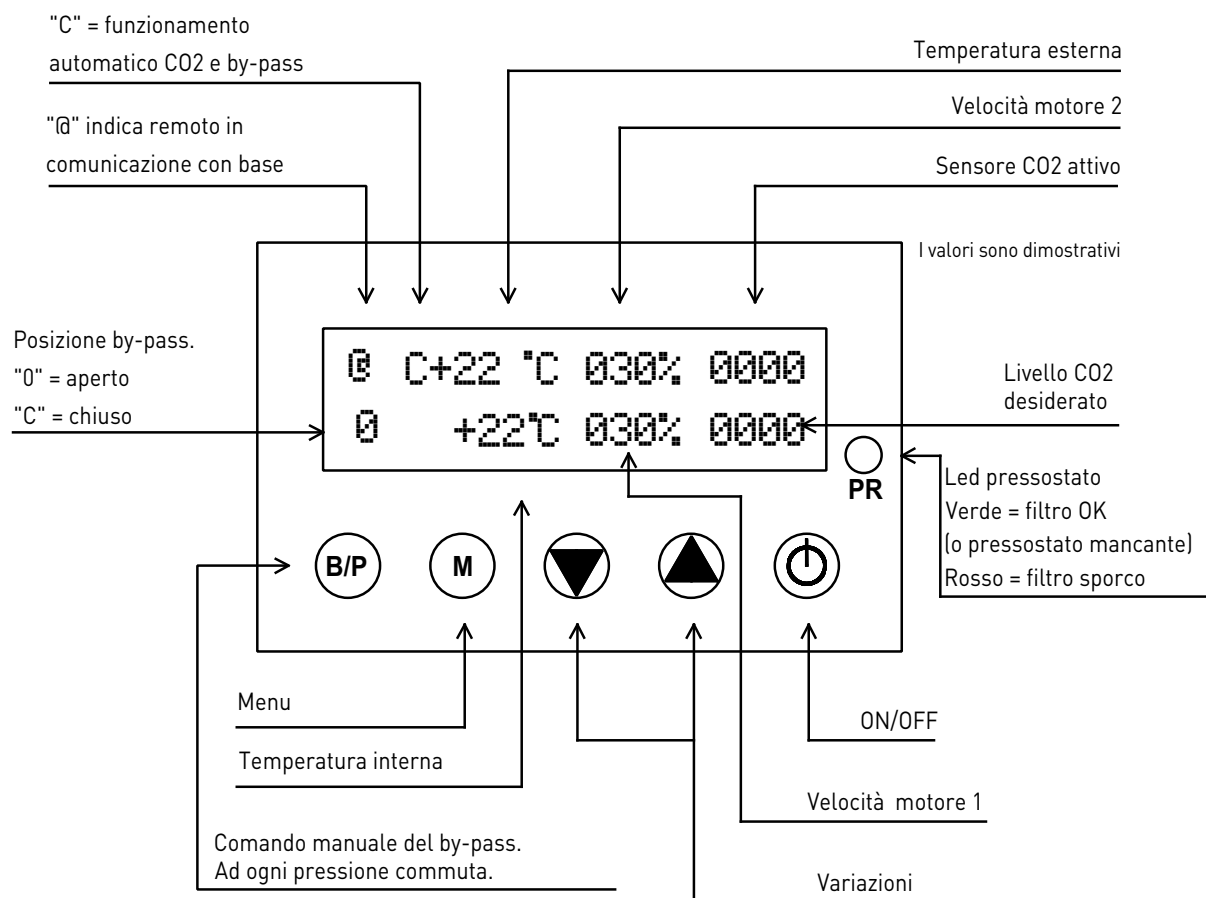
"C" = funzionamento automatico CO2 e by-pass

"@" indica remoto in comunicazione con base

Temperatura esterna

Velocità motore 2

Sensore CO2 attivo

I valori sono dimostrativi

Posizione by-pass.
"0" = aperto
"C" = chiuso

@ C+22 °C 030% 0000
0 +22°C 030% 0000

Livello CO2 desiderato

PR

Led pressostato
Verde = filtro OK
(o pressostato mancante)
Rosso = filtro sporco

B/P M

Menu

Temperatura interna

ON/OFF

Velocità motore 1

Comando manuale del by-pass.
Ad ogni pressione commuta.

Variazioni